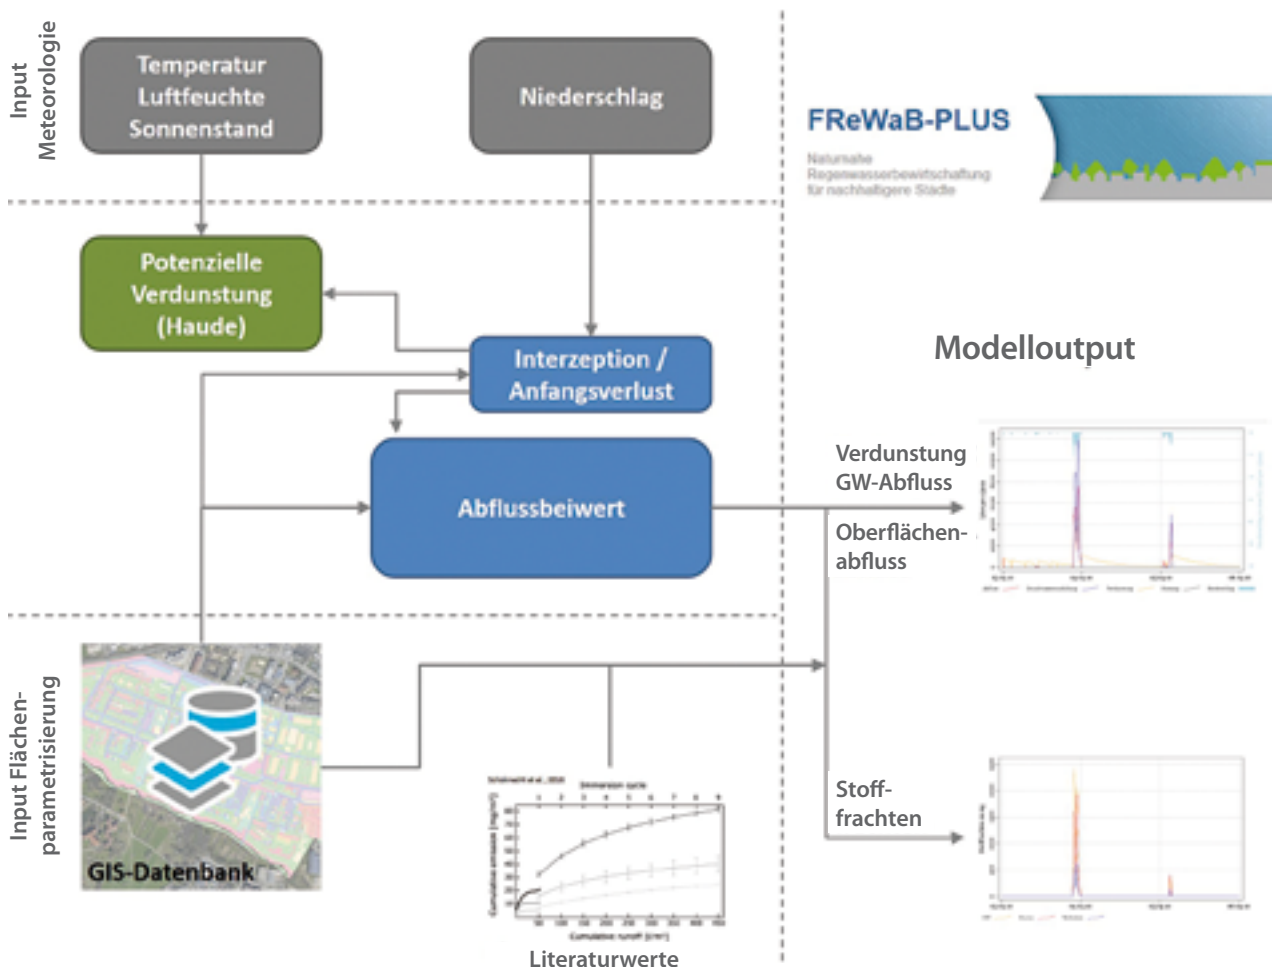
Input Meteorologie

Temperatur Luftfeuchte Sonnenstand

Niederschlag

FReWaB-PLUS

Naturnahe Regenwasserbewirtschaftung für nachhaltigere Städte

Potenzielle Verdunstung (Haude)

Interzeption / Anfangsverlust

Modelloutput

Abflussbeiwert

Verdunstung
GW-Abfluss
Oberflächenabfluss

Input Flächenparametrisierung

GIS-Datenbank

Stofffrachten

Schönwald et al., 2020
Immersion cycle
Cumulative emission [mg/m²]
Cumulative runoff [l/m²]

Literaturwerte